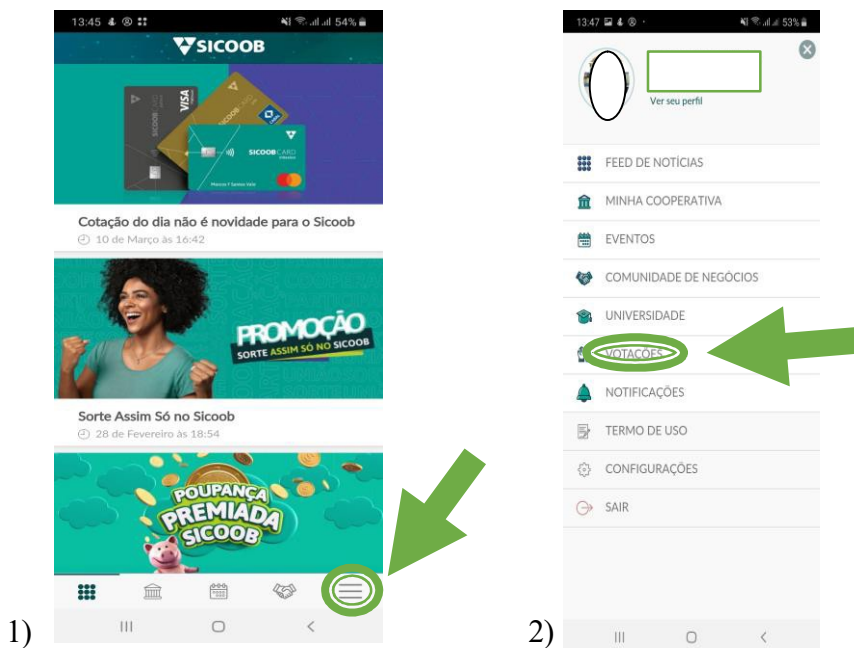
13:45 54%

SICOOB

VISA

SICOOB CARD

Marcos F Santos Valo

Cotação do dia não é novidade para o Sicoob

10 de Março às 16:42

PROMOÇÃO

SORTE ASSIM SÓ NO SICOOB

Sorte Assim Só no Sicoob

28 de Fevereiro às 18:54

POUPANÇA PREMIADA SICOOB

1)

13:47 53%

Ver seu perfil

FEED DE NOTÍCIAS

MINHA COOPERATIVA

EVENTOS

COMUNIDADE DE NEGÓCIOS

UNIVERSIDADE

VOTAÇÕES

NOTIFICAÇÕES

TERMO DE USO

CONFIGURAÇÕES

SAIR

2)